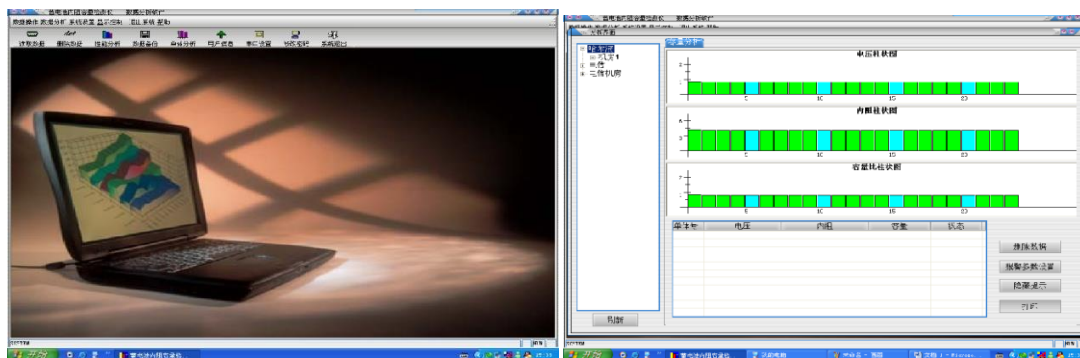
蓄电池内阻容量分析仪 数据分析软件
数据操作 数据分析 系统设置 显示控制 退出系统 帮助
读取数据 删除数据 性能分析 数据备份 曲线分析 用户信息 串口设置 报告编辑 系统退出

蓄电池内阻容量分析仪 数据分析软件
容量分析
电压柱状图
内阻柱状图
容量柱状图
5 10 15 20
单体号 电压 内阻 容量 状态
删除数据
报警参数设置
隐藏提示
打印
刷新
开始
蓄电池内阻容量仪
开始
蓄电池内阻容量仪